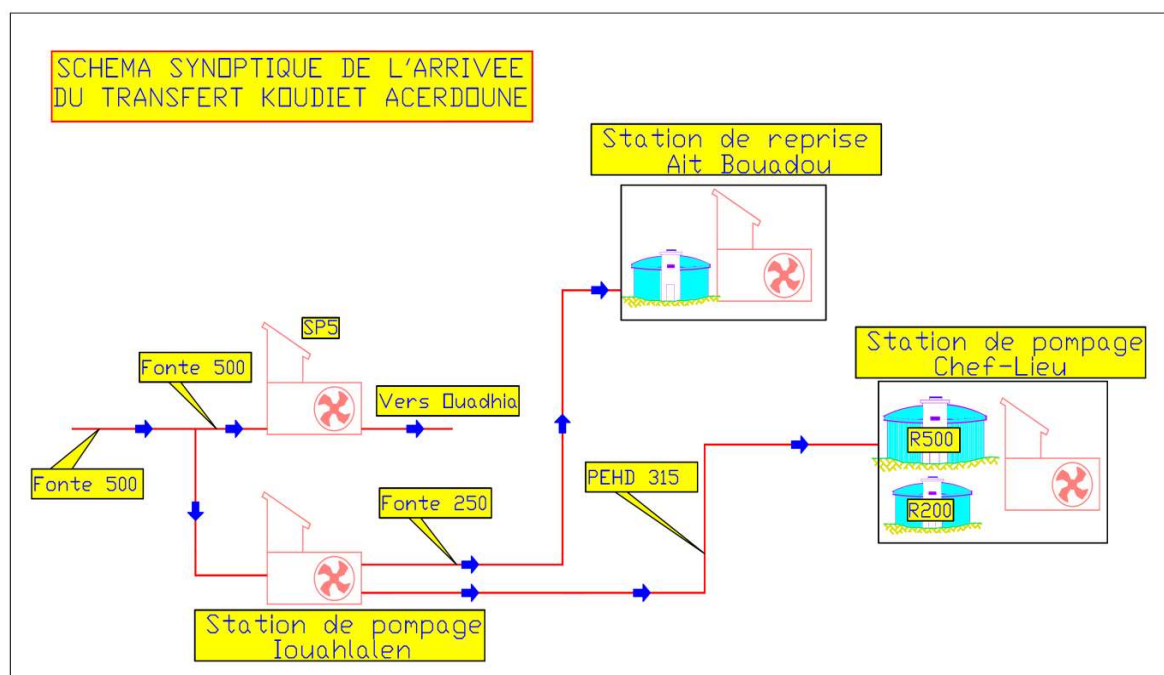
SCHEMA SYNOPTIQUE DE L'ARRIVEE DU TRANSFERT KOUDIET ACERDOUNE

Station de reprise
Ait Bouadou

SP5

Fonte 500

Vers Ouadhia

Station de pompage
Chef-Lieu

R500

R200

Fonte 500

PEHD 315

Fonte 250

Station de pompage
Iouahlalen